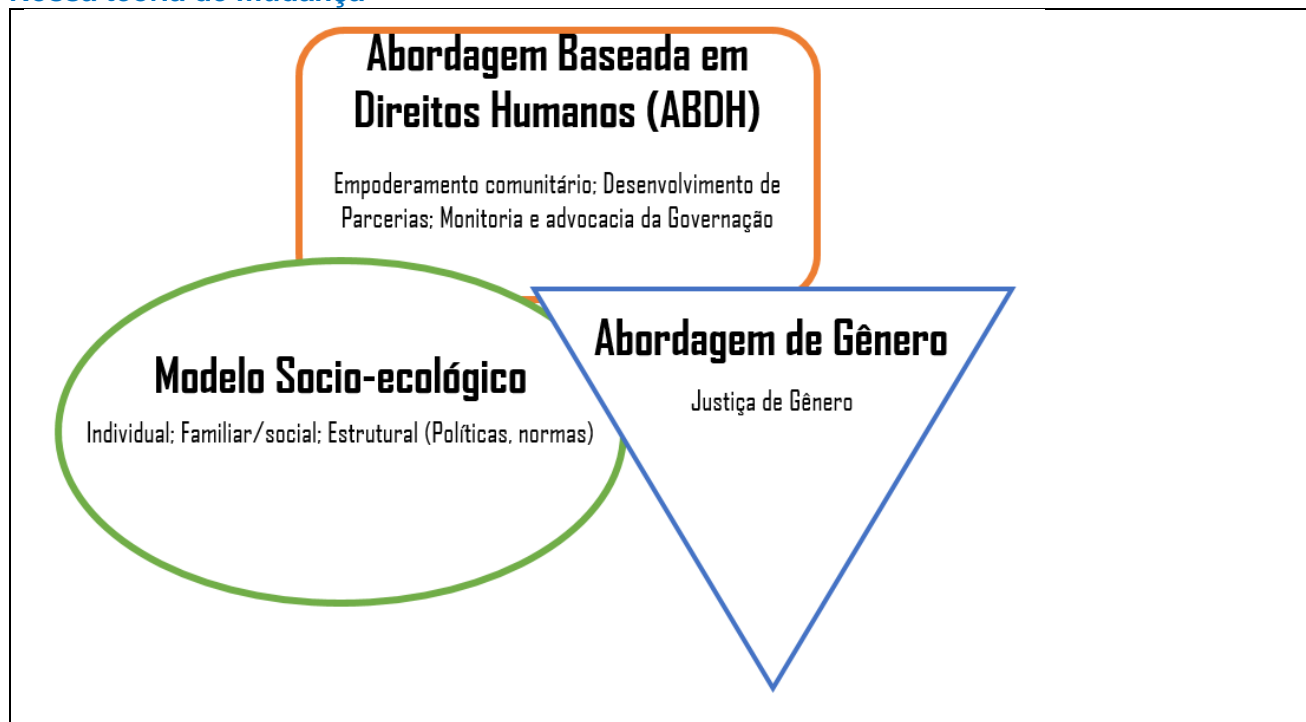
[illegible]

Abordagem Baseada em Direitos Humanos (ABDH)

Empoderamento comunitário; Desenvolvimento de Parcerias; Monitoria e advocacia da Governação

Modelo Socio-ecológico

Individual; Familiar/social; Estrutural (Políticas, normas)

Abordagem de Gênero

Justiça de Gênero